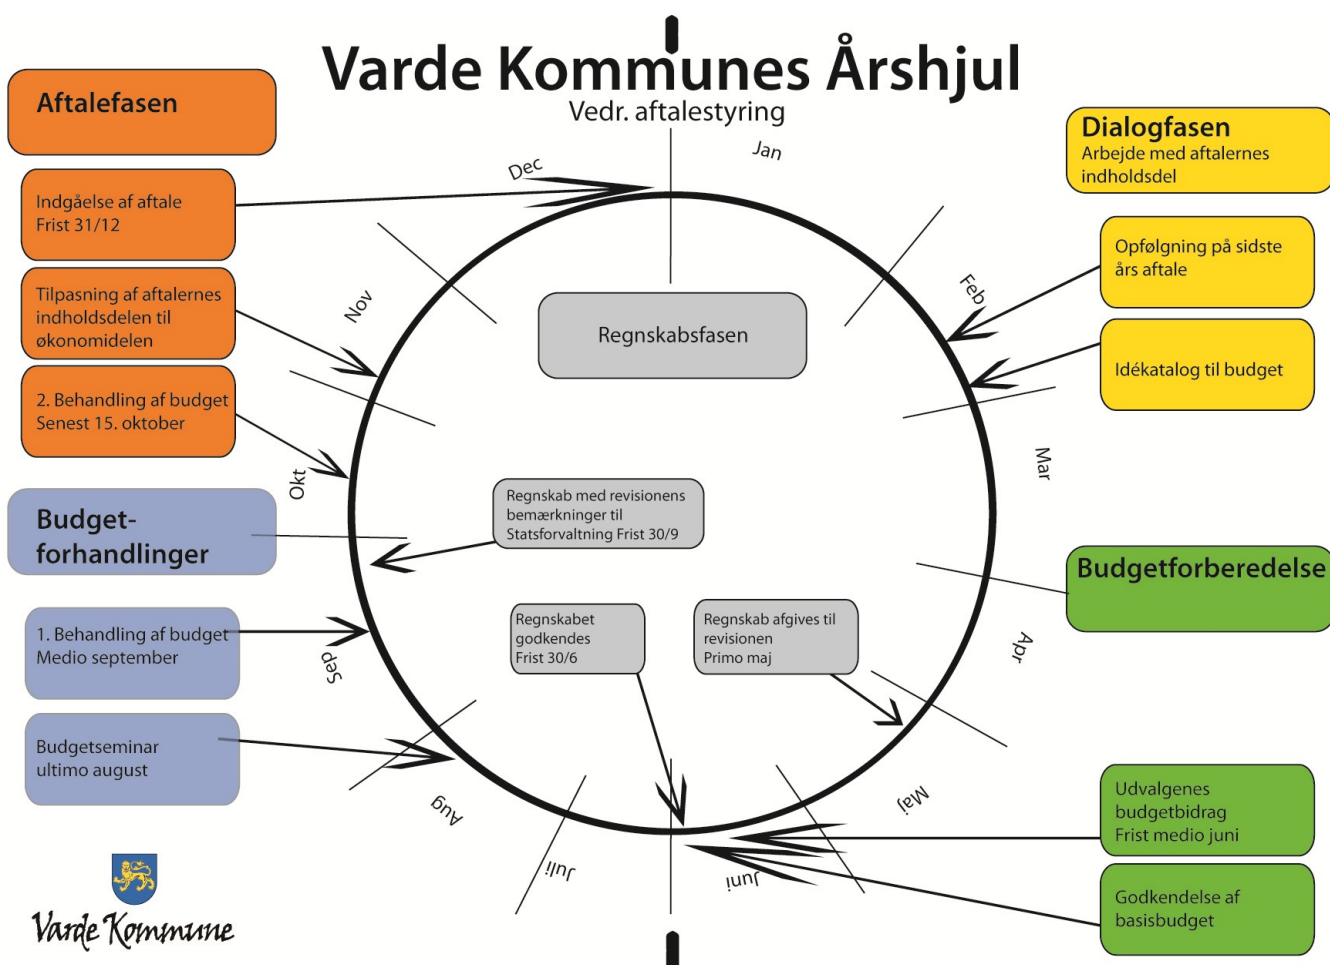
Varde Kommunes Årshjul
Vedr. aftalestyring

Aftalefasen

Indgåelse af aftale
Frist 31/12

Tilpasning af aftalernes indholdsdelen til økonomidelen

2. Behandling af budget
Senest 15. oktober

Budget-forhandlinger

1. Behandling af budget
Medio september

Budgetseminar
ultimo august

Dialogfasen
Arbejde med aftalernes indholdsdel

Opfølgning på sidste års aftale

Idékatalog til budget

Budgetforberedelse

Udvalgenes budgetbidrag
Frist medio juni

Godkendelse af basisbudget

Jan
Feb
Mar
Apr
Maj
Juni
Juli
Aug
Sep
Okt
Nov
Dec

Regnskabsfasen

Regnskab med revisionens bemærkninger til Statsforvaltning Frist 30/9

Regnskabet godkendes
Frist 30/6

Regnskab afgives til revisionen
Primo maj

Varde Kommune